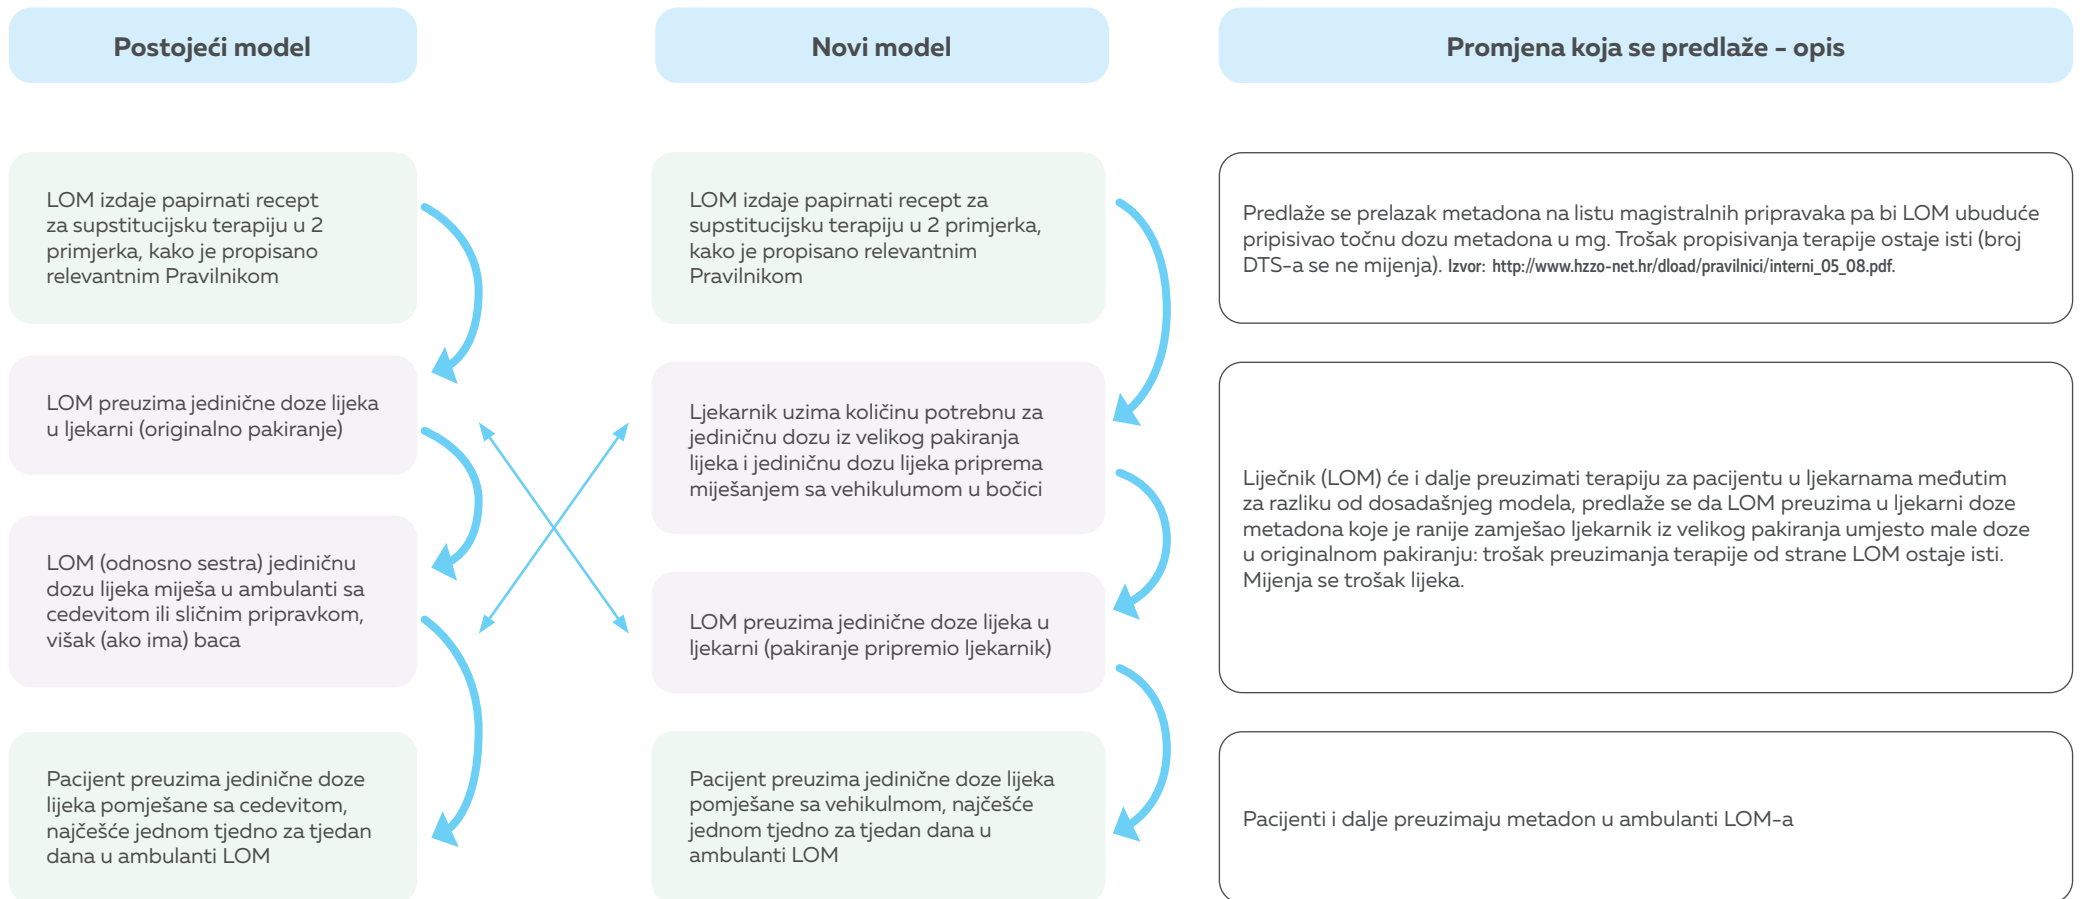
Postojeći model

LOM izdaje papirnati recept za supstitucijsku terapiju u 2 primjerka, kako je propisano relevantnim Pravilnikom

LOM preuzima jedinične doze lijeka u ljekarni (originalno pakiranje)

LOM (odnosno sestra) jediničnu dozu lijeka miješa u ambulanti sa cedevitom ili sličnim pripravkom, višak (ako ima) baca

Pacijent preuzima jedinične doze lijeka pomješane sa cedevitom, najčešće jednom tjedno za tjedan dana u ambulanti LOM

Novi model

LOM izdaje papirnati recept za supstitucijsku terapiju u 2 primjerka, kako je propisano relevantnim Pravilnikom

Ljekarnik uzima količinu potrebnu za jediničnu dozu iz velikog pakiranja lijeka i jediničnu dozu lijeka priprema miješanjem sa vehikulumom u bočici

LOM preuzima jedinične doze lijeka u ljekarni (pakiranje pripremio ljekarnik)

Pacijent preuzima jedinične doze lijeka pomješane sa vehikulmom, najčešće jednom tjedno za tjedan dana u ambulanti LOM

Promjena koja se predlaže - opis

Predlaže se prelazak metadona na listu magistralnih pripravaka pa bi LOM ubuduće pripisivao točnu dozu metadona u mg. Trošak propisivanja terapije ostaje isti (broj DTS-a se ne mijenja). Izvor: http://www.hzzo-net.hr/dload/pravilnici/interni_05_08.pdf.

Liječnik (LOM) će i dalje preuzimati terapiju za pacijentu u ljekarnama međutim za razliku od dosadašnjeg modela, predlaže se da LOM preuzima u ljekarni doze metadona koje je ranije zamješao ljekarnik iz velikog pakiranja umjesto male doze u originalnom pakiranju: trošak preuzimanja terapije od strane LOM ostaje isti. Mijenja se trošak lijeka.

Pacijenti i dalje preuzimaju metadon u ambulanti LOM-a